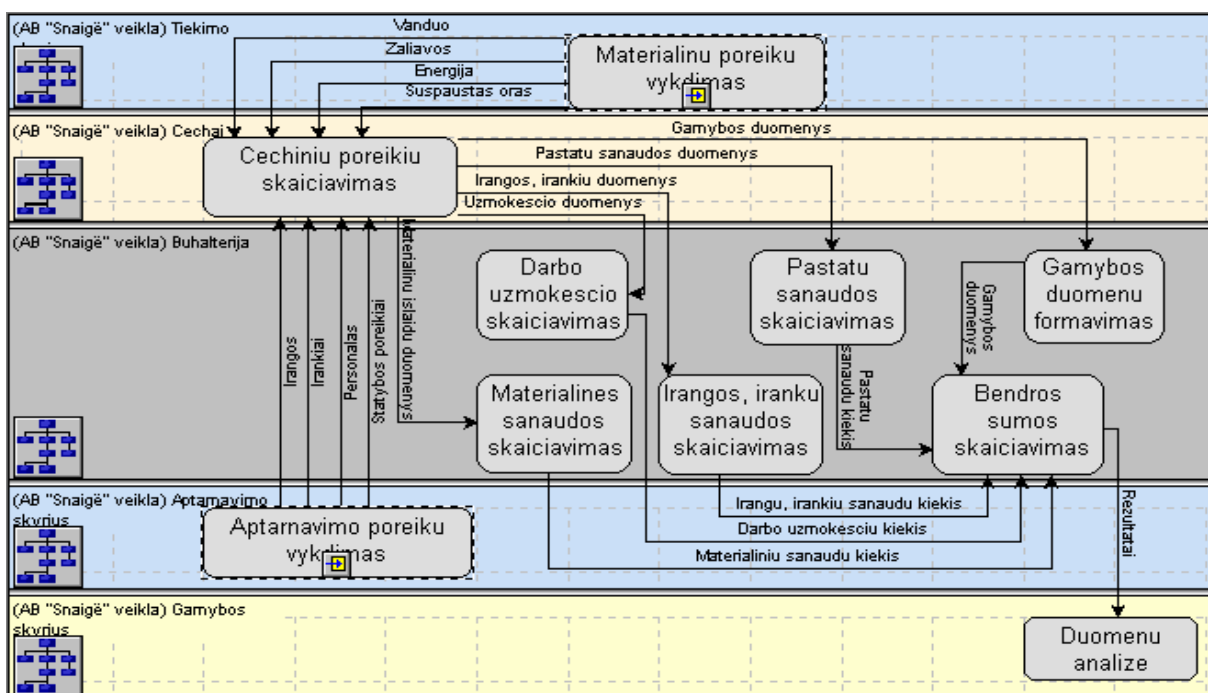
(AB "Snaigë" veikla) Tiekimo

Vanduo
Zaliavos
Energija
Suspaustas oras

Materialinu poreiku vykdimas

(AB "Snaigë" veikla) Cechai

Gamybos duomenys
Pastatu sanaudos duomenys
Irangos, irankiu duomenys
Uzmokescio duomenys

Cechiniu poreiku skaiciavimas

(AB "Snaigë" veikla) Buhalterija

Materialinu islaidu duomenys
Irangos
Irankiai
Personalas
Statybos poreikiai

Darbo uzmokescio skaiciavimas

Pastatu sanaudos skaiciavimas

Gamybos duomenu formavimas

Gamybos duomenys

Pastatu sanaudu kiekis

Materialines sanaudos skaiciavimas

Irangos, iranku sanaudos skaiciavimas

Bendros sumos skaiciavimas

(AB "Snaigë" veikla) Aptarnavimo skyrius

Aptarnavimo poreiku vykdimas

Irangu, irankiu sanaudu kiekis
Darbo uzmokesciu kiekis
Materialiniu sanaudu kiekis

Rezultatai

(AB "Snaigë" veikla) Gamybos skyrius

Duomenu analize